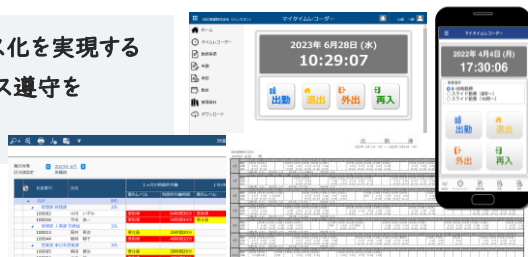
ス化を実現する
ス遵守を

マイタイムレコーダー
ホーム
タイムレコーダー
勤務実績
申請
承認
勤怠
管理資料
ダウンロード

2023年 6月28日 (水)
10:29:07
出勤
退出
外出
再入

マイタイムレコーダー
2022年 4月4日 (月)
17:30:06
出勤
退出
外出
再入

2022年 4月
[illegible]